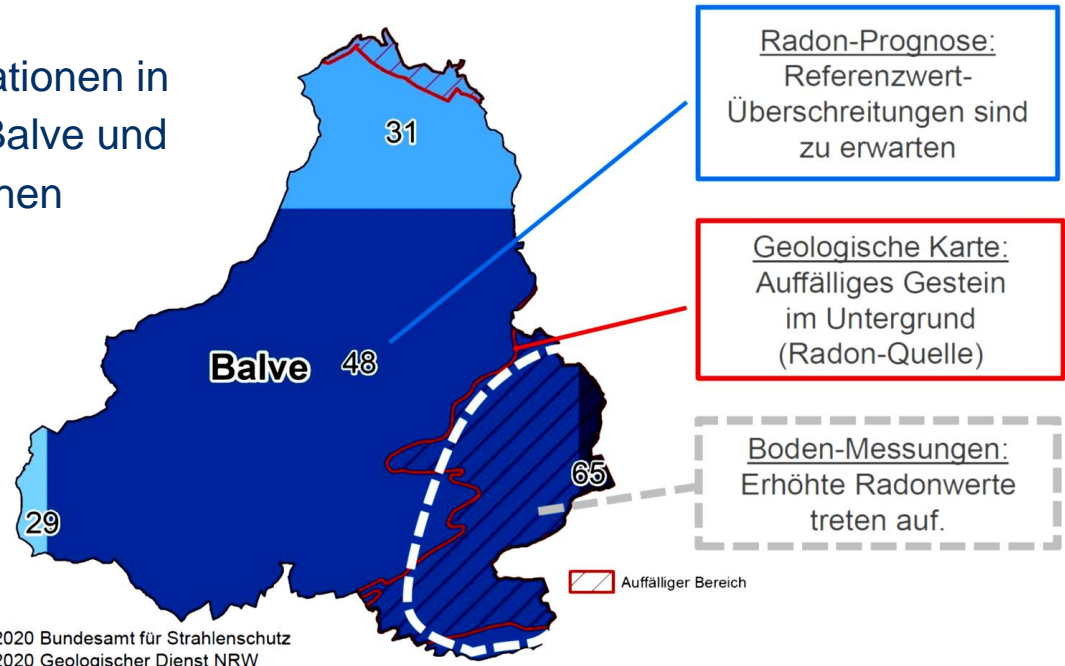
ationen in
Balve und
hnen

31

Balve 48

29

65

Radon-Prognose:
Referenzwert-Überschreitungen sind zu erwarten

Geologische Karte:
Auffälliges Gestein im Untergrund (Radon-Quelle)

Boden-Messungen:
Erhöhte Radonwerte treten auf.

Auffälliger Bereich

2020 Bundesamt für Strahlenschutz
2020 Geologischer Dienst NRW